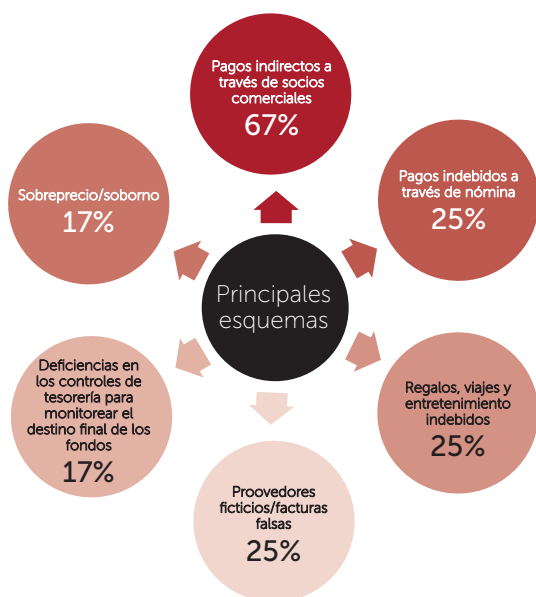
Principales esquemas

Pagos indirectos a través de socios comerciales
67%

Pagos indebidos a través de nómina
25%

Regalos, viajes y entretenimiento indebidos
25%

Proovedores ficticios/facturas falsas
25%

Deficiencias en los controles de tesorería para monitorear el destino final de los fondos
17%

Sobreprecio/soborno
17%